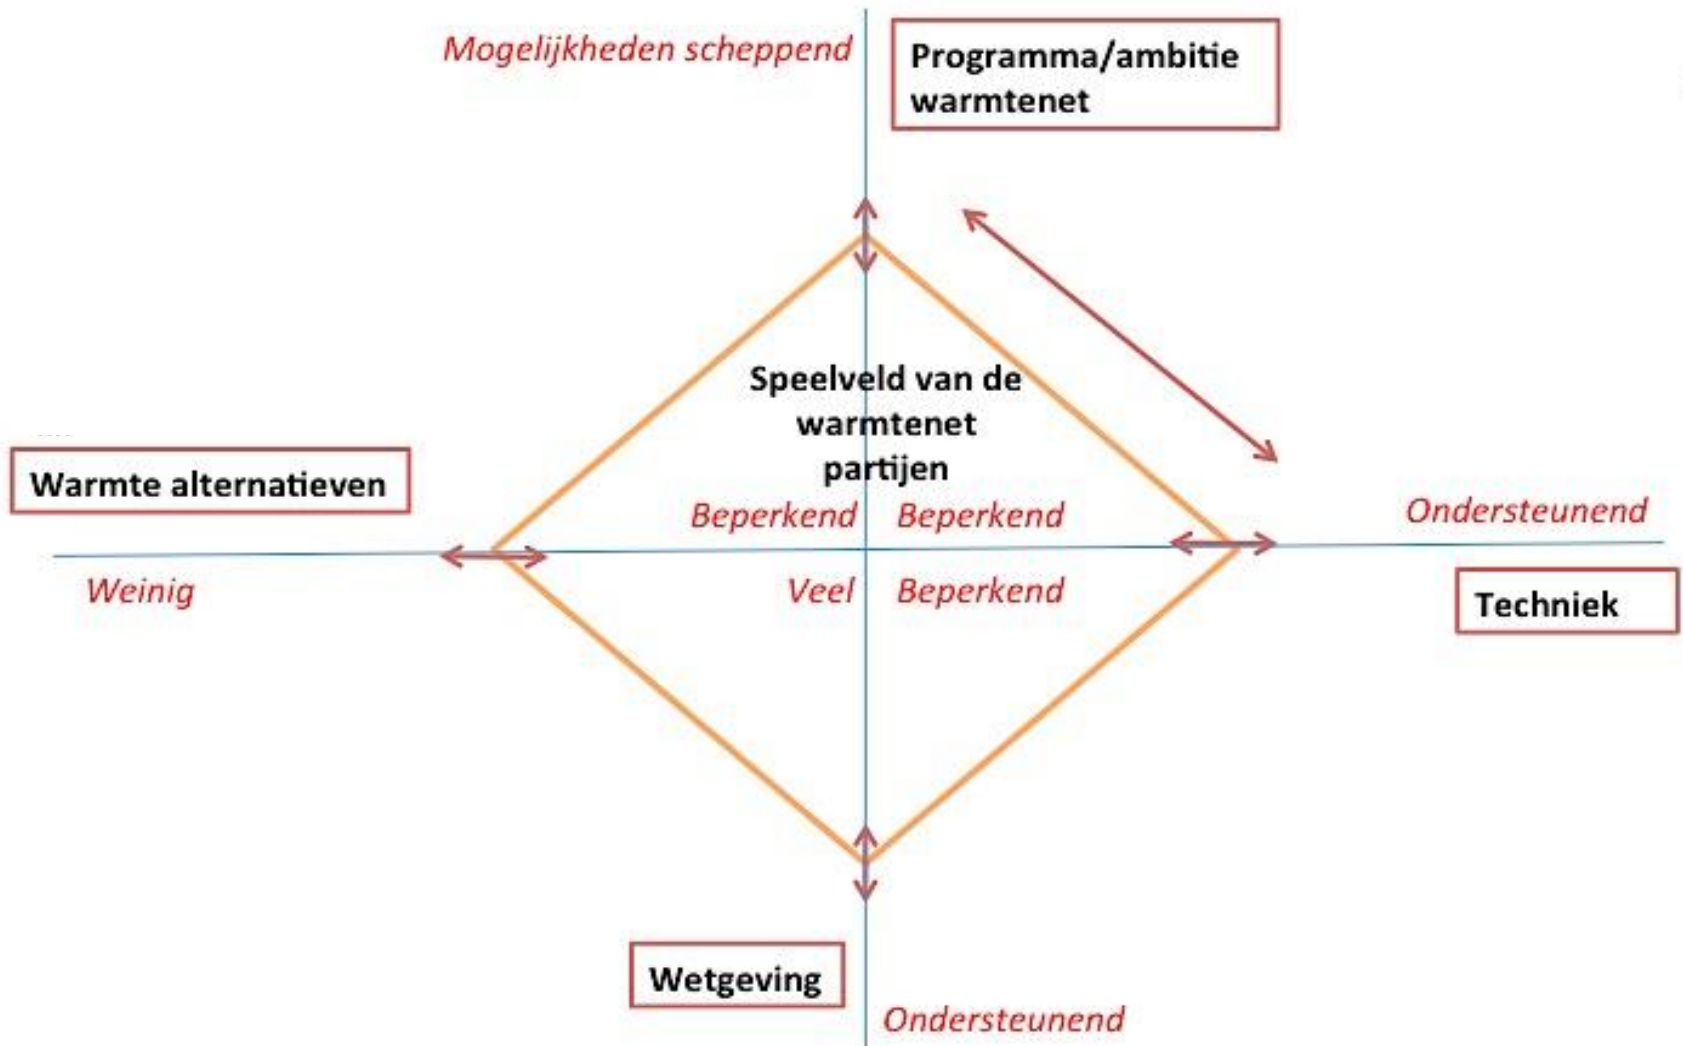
Mogelijkheden scheppend

Programma/ambitie warmtenet

Speelveld van de warmtenet partijen

Warmte alternatieven

Beperkend

Beperkend

Ondersteunend

Weinig

Veel

Beperkend

Techniek

Wetgeving

Ondersteunend